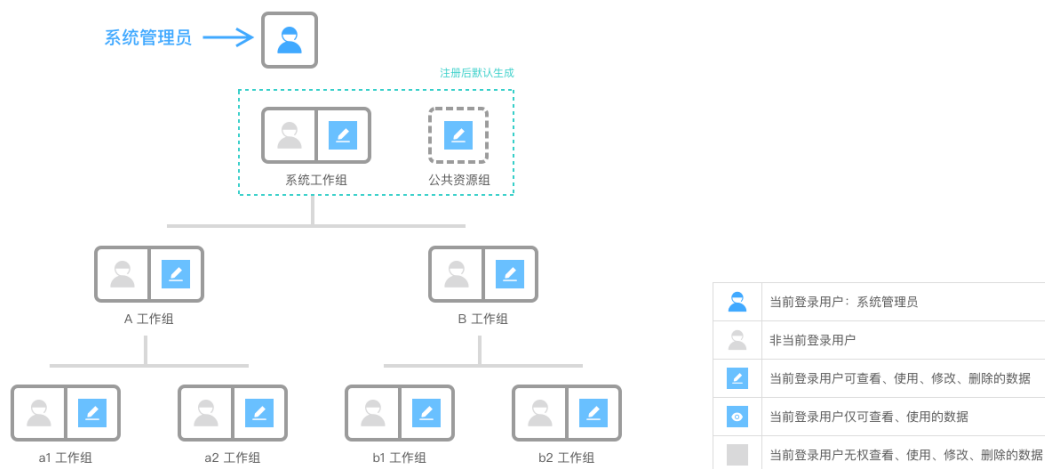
系统管理员

注册后默认生成

系统工作组

公共资源组

A 工作组

B 工作组

a1 工作组

a2 工作组

b1 工作组

b2 工作组

| | |
|---|---|
| | 当前登录用户：系统管理员 |
| | 非当前登录用户 |
| | 当前登录用户可查看、使用、修改、删除的数据 |
| | 当前登录用户仅可查看、使用的数据 |
| | 当前登录用户无权查看、使用、修改、删除的数据 |